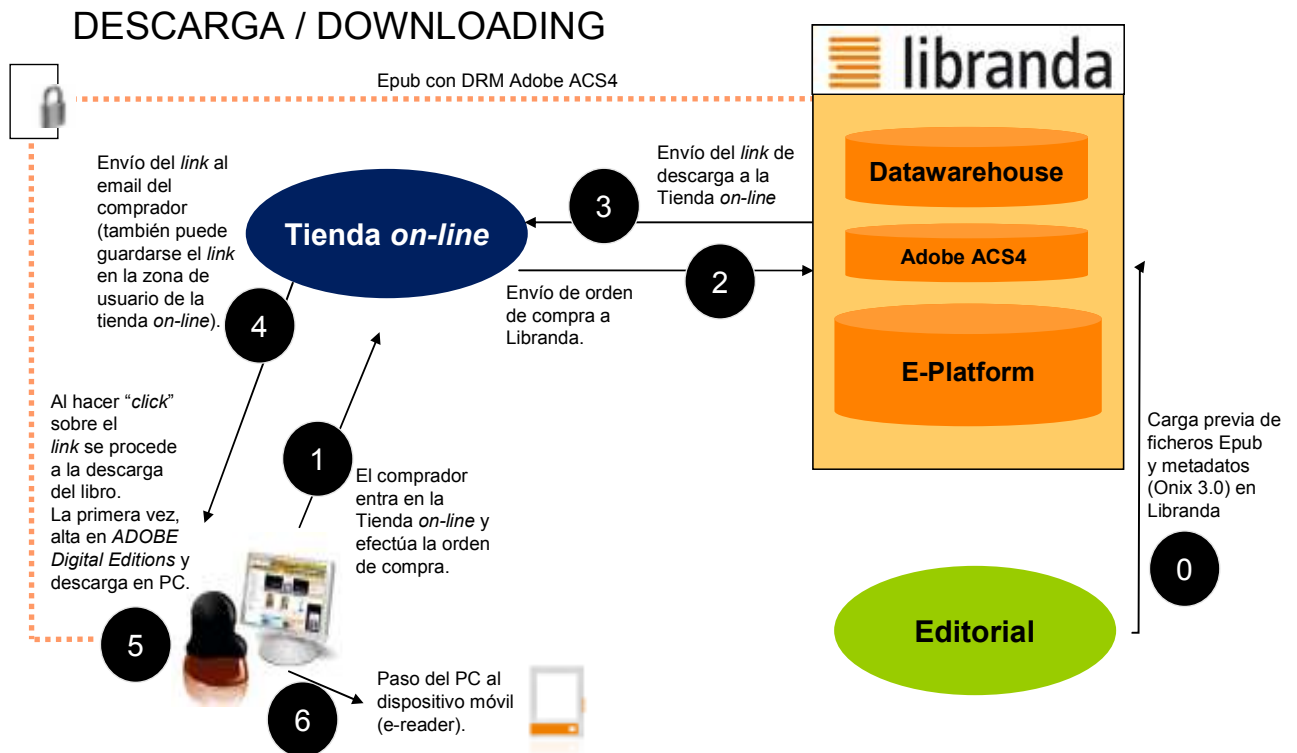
DESCARGA / DOWNLOADING

libranda

Epub con DRM Adobe ACS4

Envío del link al email del comprador (también puede guardarse el link en la zona de usuario de la tienda on-line).

Tienda on-line

3

Envío del link de descarga a la Tienda on-line

Datawarehouse

Adobe ACS4

2

Envío de orden de compra a Libranda.

E-Platform

4

Al hacer "click" sobre el link se procede a la descarga del libro. La primera vez, alta en ADOBE Digital Editions y descarga en PC.

1

El comprador entra en la Tienda on-line y efectúa la orden de compra.

Carga previa de ficheros Epub y metadatos (Onix 3.0) en Libranda

0

5

Editorial

Paso del PC al dispositivo móvil (e-reader).

6